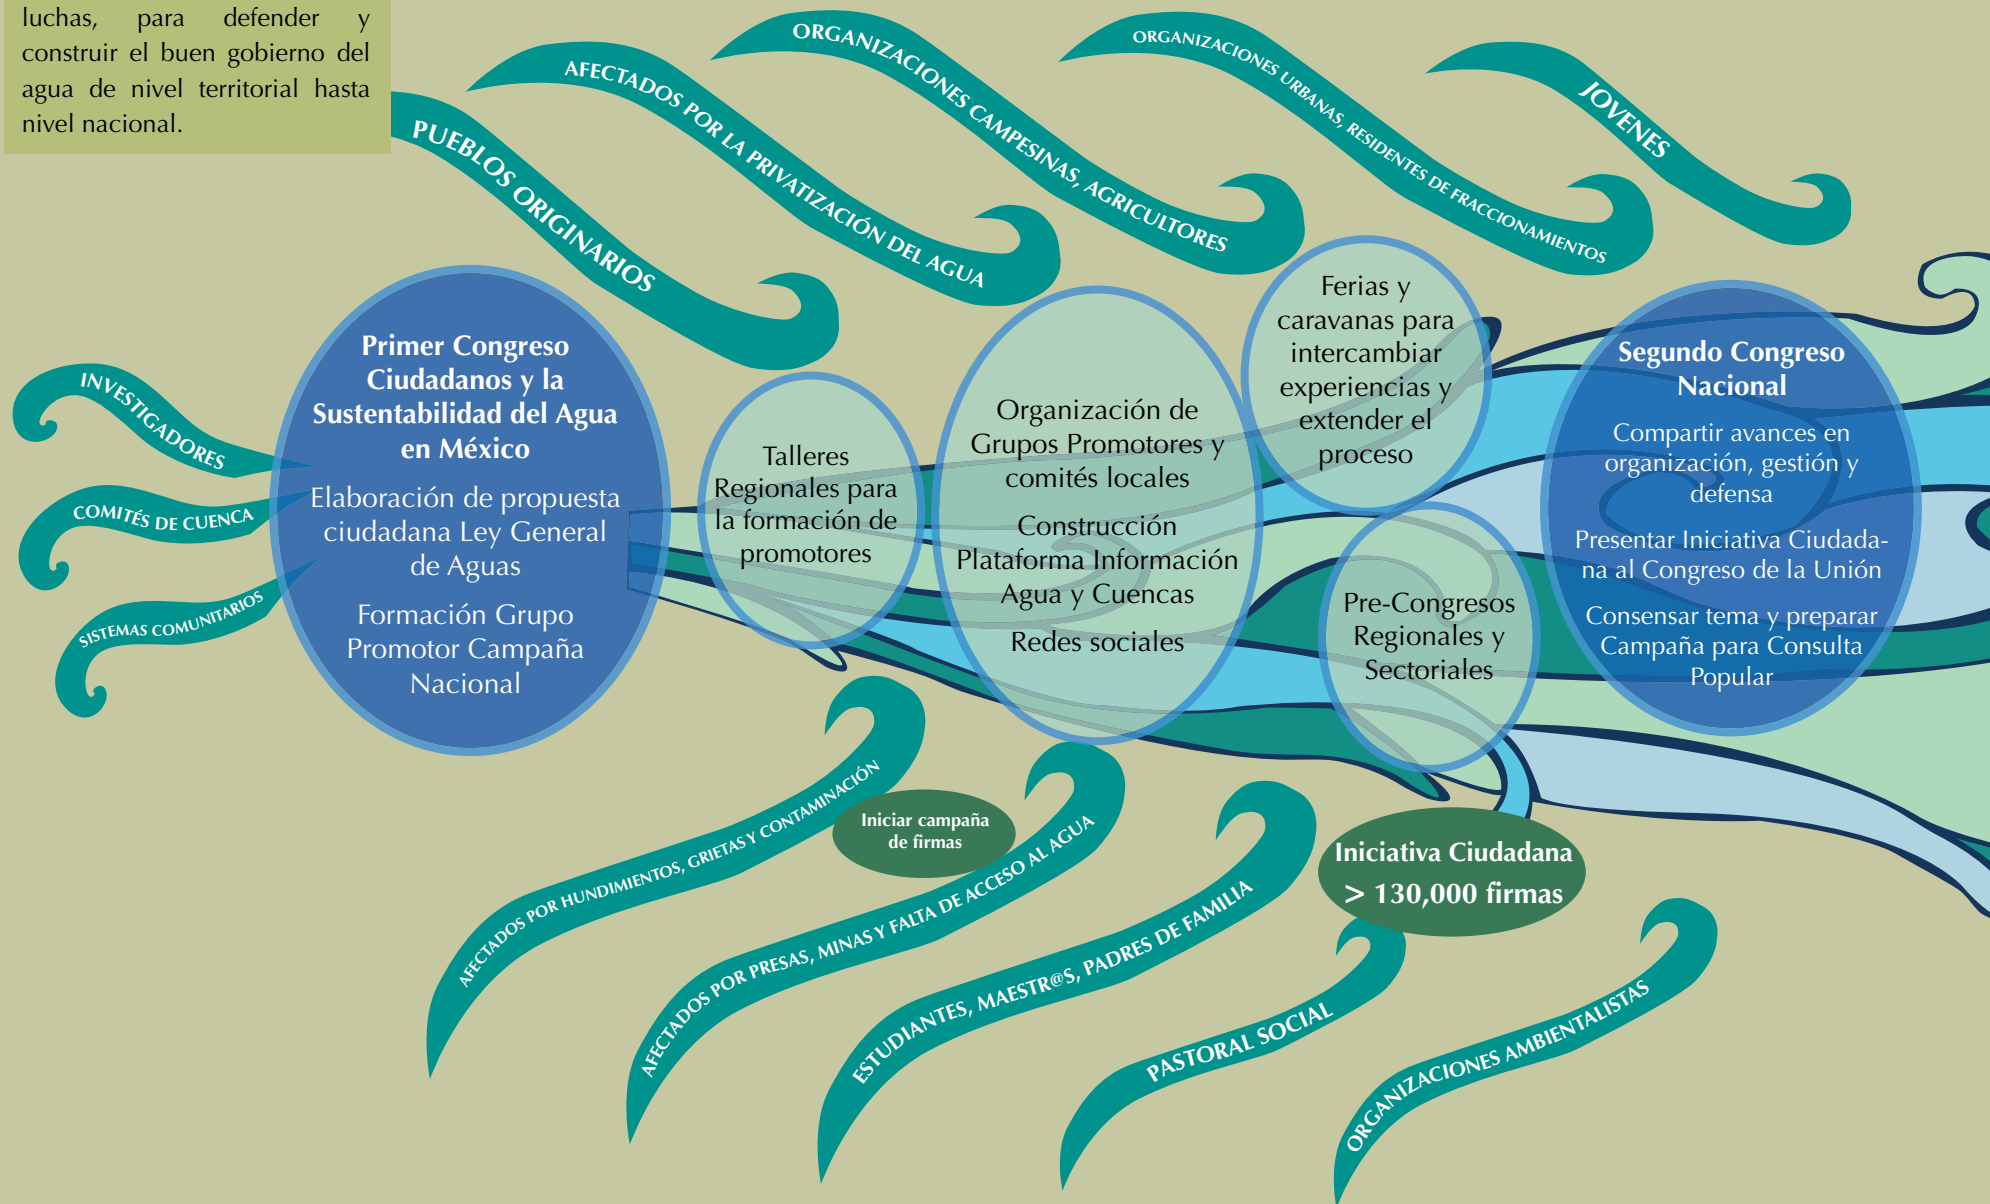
luchas, para defender y construir el buen gobierno del agua de nivel territorial hasta nivel nacional.

PUEBLOS ORIGINARIOS

AFECTADOS POR LA PRIVATIZACIÓN DEL AGUA

ORGANIZACIONES CAMPESINAS, AGRICULTORES

ORGANIZACIONES URBANAS, RESIDENTES DE FRACCIONAMIENTOS

JOVENES

INVESTIGADORES

COMITÉS DE CUENCA

SISTEMAS COMUNITARIOS

Primer Congreso Ciudadanos y la Sustentabilidad del Agua en México

Elaboración de propuesta ciudadana Ley General de Aguas

Formación Grupo Promotor Campaña Nacional

Talleres Regionales para la formación de promotores

Organización de Grupos Promotores y comités locales

Construcción Plataforma Información Agua y Cuencas

Redes sociales

Ferias y caravanas para intercambiar experiencias y extender el proceso

Pre-Congresos Regionales y Sectoriales

Segundo Congreso Nacional

Compartir avances en organización, gestión y defensa

Presentar Iniciativa Ciudadana al Congreso de la Unión

Consensar tema y preparar Campaña para Consulta Popular

Iniciar campaña de firmas

Iniciativa Ciudadana > 130,000 firmas

AFECTADOS POR HUNDIMIENTOS, GRIETAS Y CONTAMINACIÓN

AFECTADOS POR PRESAS, MINAS Y FALTA DE ACCESO AL AGUA

ESTUDIANTES, MAESTR@S, PADRES DE FAMILIA

PASTORAL SOCIAL

ORGANIZACIONES AMBIENTALISTAS